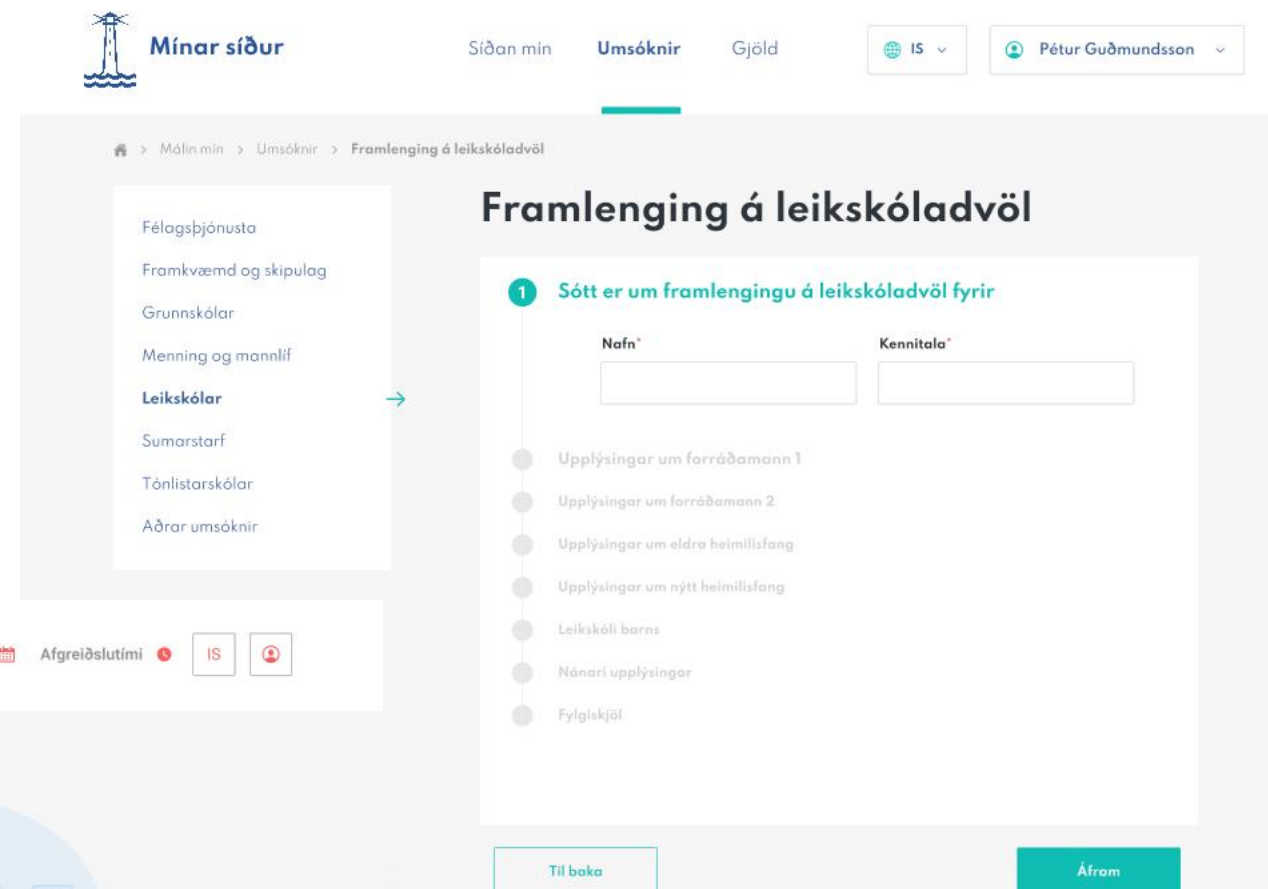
Mínar síður

Síðan mín Umsóknir Gjöld

IS

Pétur Guðmundsson

> Málin mín > Umsóknir > Framlenging á leikskóladvöl

Félagsþjónusta
Framkvæmd og skipulag
Grunnskólar
Menning og mannlíf
Leikskólar
Sumarstarf
Tónlistarskólar
Aðrar umsóknir

Afgreiðslutími IS

Framlenging á leikskóladvöl

1 Sótt er um framlengingu á leikskóladvöl fyrir

Nafn*

Kennitala*

Upplýsingar um forráðamann 1
Upplýsingar um forráðamann 2
Upplýsingar um eldra heimilisfang
Upplýsingar um nýtt heimilisfang
Leikskóli barns
Nánari upplýsingar
Fylgiskjöl

Til baka

Áfram